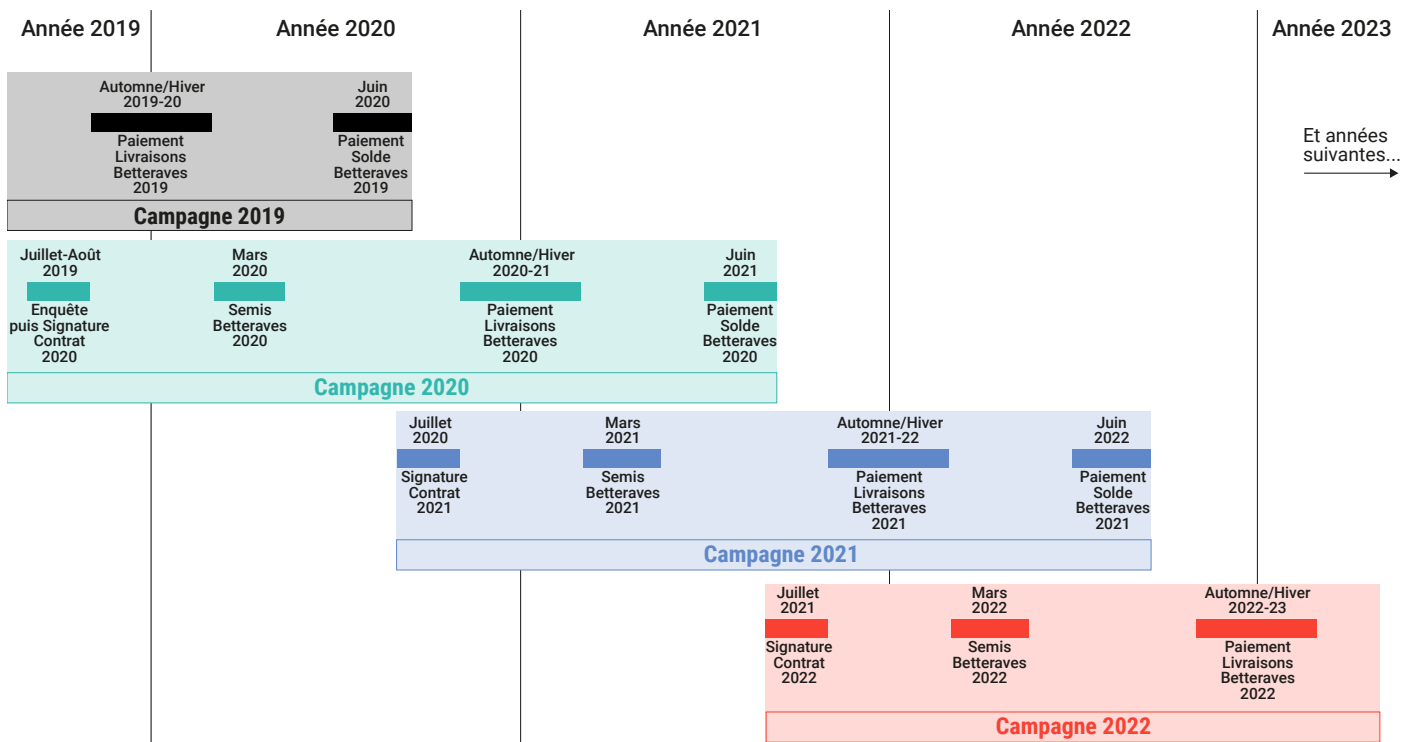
Année 2019 | Année 2020 | Année 2021 | Année 2022 | Année 2023

Automne/Hiver 2019-20
Paiement Livraisons Betteraves 2019

Juin 2020
Paiement Solde Betteraves 2019

Campagne 2019

Et années suivantes...

Juillet-Août 2019
Enquête puis Signature Contrat 2020

Mars 2020
Semis Betteraves 2020

Automne/Hiver 2020-21
Paiement Livraisons Betteraves 2020

Juin 2021
Paiement Solde Betteraves 2020

Campagne 2020

Juillet 2020
Signature Contrat 2021

Mars 2021
Semis Betteraves 2021

Automne/Hiver 2021-22
Paiement Livraisons Betteraves 2021

Juin 2022
Paiement Solde Betteraves 2021

Campagne 2021

Juillet 2021
Signature Contrat 2022

Mars 2022
Semis Betteraves 2022

Automne/Hiver 2022-23
Paiement Livraisons Betteraves 2022

Campagne 2022